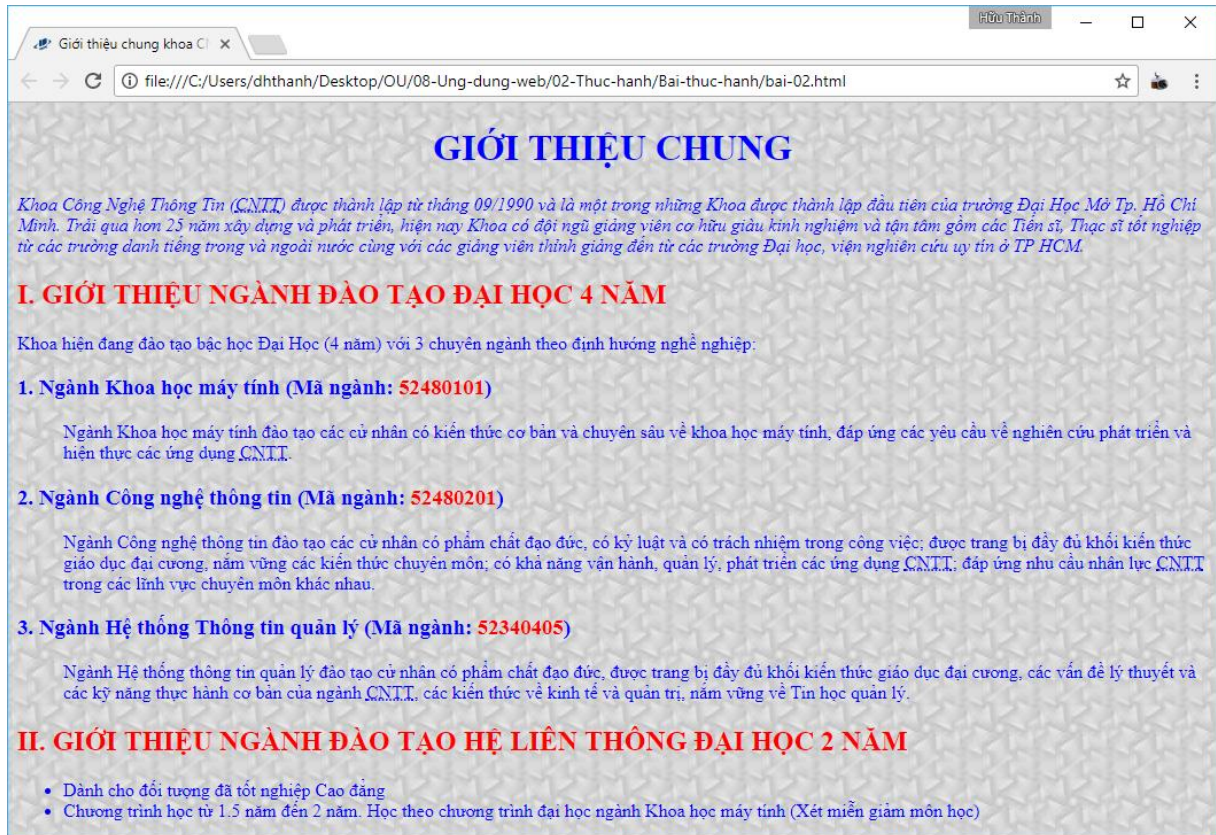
Hữu Thành

Giới thiệu chung khoa C| ×

file:///C:/Users/dhthanh/Desktop/OU/08-Ung-dung-web/02-Thuc-hanh/Bai-thuc-hanh/bai-02.html

GIỚI THIỆU CHUNG

Khoa Công Nghệ Thông Tin (CNTT) được thành lập từ tháng 09/1990 và là một trong những Khoa được thành lập đầu tiên của trường Đại Học Mở Tp. Hồ Chí Minh. Trải qua hơn 25 năm xây dựng và phát triển, hiện nay Khoa có đội ngũ giảng viên cơ hữu giàu kinh nghiệm và tận tâm gồm các Tiến sĩ, Thạc sĩ tốt nghiệp từ các trường danh tiếng trong và ngoài nước cùng với các giảng viên thỉnh giảng đến từ các trường Đại học, viện nghiên cứu uy tín ở TP HCM.

I. GIỚI THIỆU NGÀNH ĐÀO TẠO ĐẠI HỌC 4 NĂM

Khoa hiện đang đào tạo bậc học Đại Học (4 năm) với 3 chuyên ngành theo định hướng nghề nghiệp:

1. Ngành Khoa học máy tính (Mã ngành: 52480101)

Ngành Khoa học máy tính đào tạo các cử nhân có kiến thức cơ bản và chuyên sâu về khoa học máy tính, đáp ứng các yêu cầu về nghiên cứu phát triển và hiện thực các ứng dụng CNTT.

2. Ngành Công nghệ thông tin (Mã ngành: 52480201)

Ngành Công nghệ thông tin đào tạo các cử nhân có phẩm chất đạo đức, có kỷ luật và có trách nhiệm trong công việc; được trang bị đầy đủ khối kiến thức giáo dục đại cương, nắm vững các kiến thức chuyên môn; có khả năng vận hành, quản lý, phát triển các ứng dụng CNTT; đáp ứng nhu cầu nhân lực CNTT trong các lĩnh vực chuyên môn khác nhau.

3. Ngành Hệ thống Thông tin quản lý (Mã ngành: 52340405)

Ngành Hệ thống thông tin quản lý đào tạo cử nhân có phẩm chất đạo đức, được trang bị đầy đủ khối kiến thức giáo dục đại cương, các vấn đề lý thuyết và các kỹ năng thực hành cơ bản của ngành CNTT, các kiến thức về kinh tế và quản trị, nắm vững về Tin học quản lý.

II. GIỚI THIỆU NGÀNH ĐÀO TẠO HỆ LIÊN THÔNG ĐẠI HỌC 2 NĂM

- Dành cho đối tượng đã tốt nghiệp Cao đẳng
- Chương trình học từ 1.5 năm đến 2 năm. Học theo chương trình đại học ngành Khoa học máy tính (Xét miễn giảm môn học)